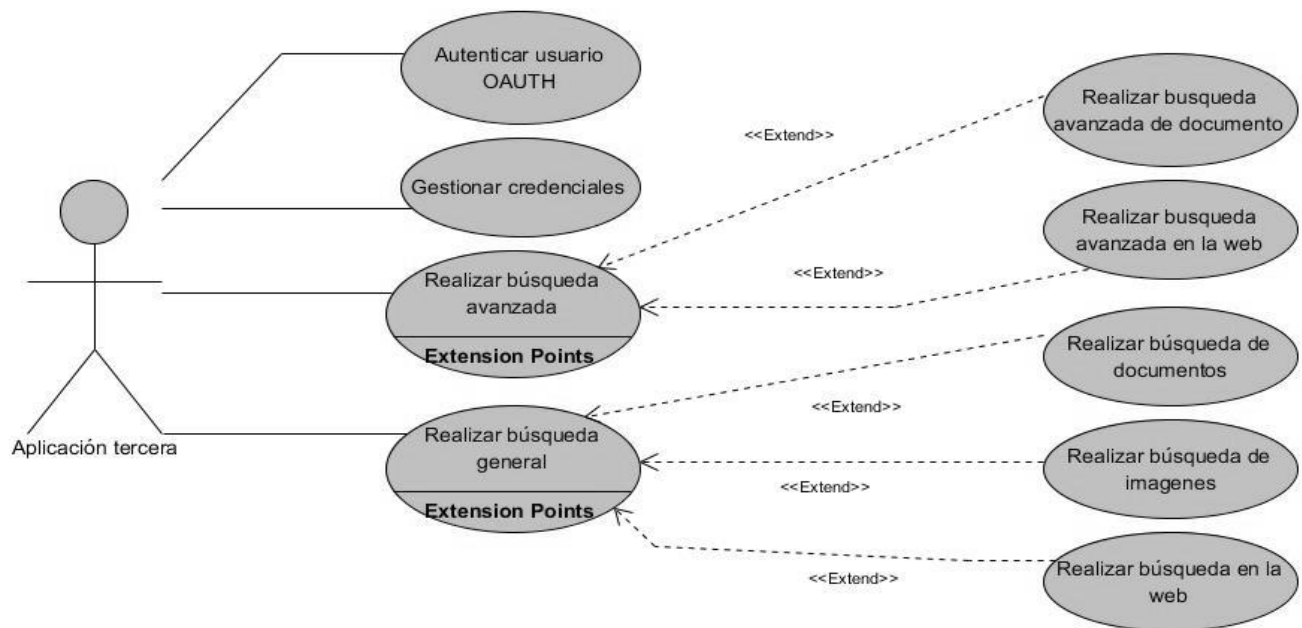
Autenticar usuario OAUTH

Gestionar credenciales

Realizar búsqueda avanzada

Extension Points

Realizar búsqueda general

Extension Points

Aplicación tercera

<<Extend>>

Realizar busqueda avanzada de documento

<<Extend>>

Realizar busqueda avanzada en la web

Realizar búsqueda de documentos

<<Extend>>

Realizar búsqueda de imagenes

<<Extend>>

Realizar búsqueda en la web

<<Extend>>